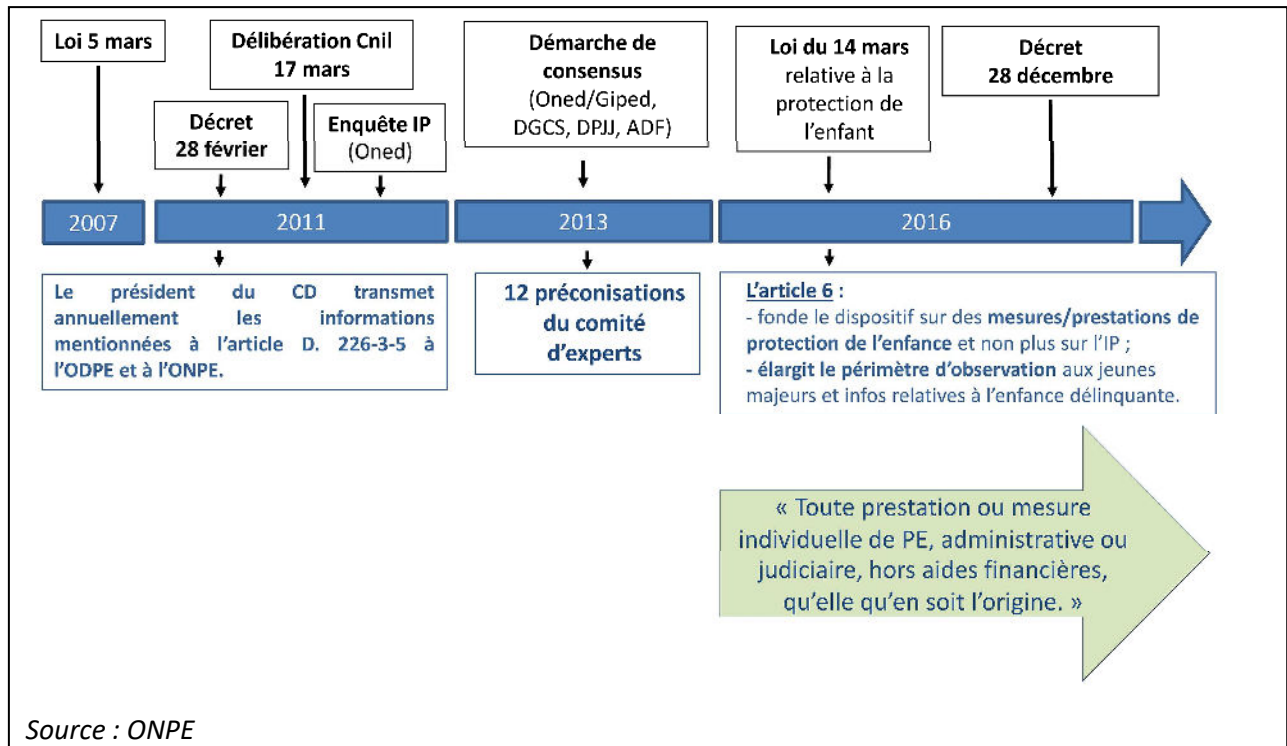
Loi 5 mars

Délibération Cnil 17 mars

Décret 28 février

Enquête IP (Oned)

Démarche de consensus (Oned/Giped, DGCS, DPJJ, ADF)

Loi du 14 mars relative à la protection de l'enfant

Décret 28 décembre

2007

2011

2013

2016

Le président du CD transmet annuellement les informations mentionnées à l'article D. 226-3-5 à l'ODPE et à l'ONPE.

12 préconisations du comité d'experts

L'article 6 :
- fonde le dispositif sur des mesures/prestations de protection de l'enfance et non plus sur l'IP ;
- élargit le périmètre d'observation aux jeunes majeurs et infos relatives à l'enfance délinquante.

« Toute prestation ou mesure individuelle de PE, administrative ou judiciaire, hors aides financières, qu'elle qu'en soit l'origine. »

Source : ONPE